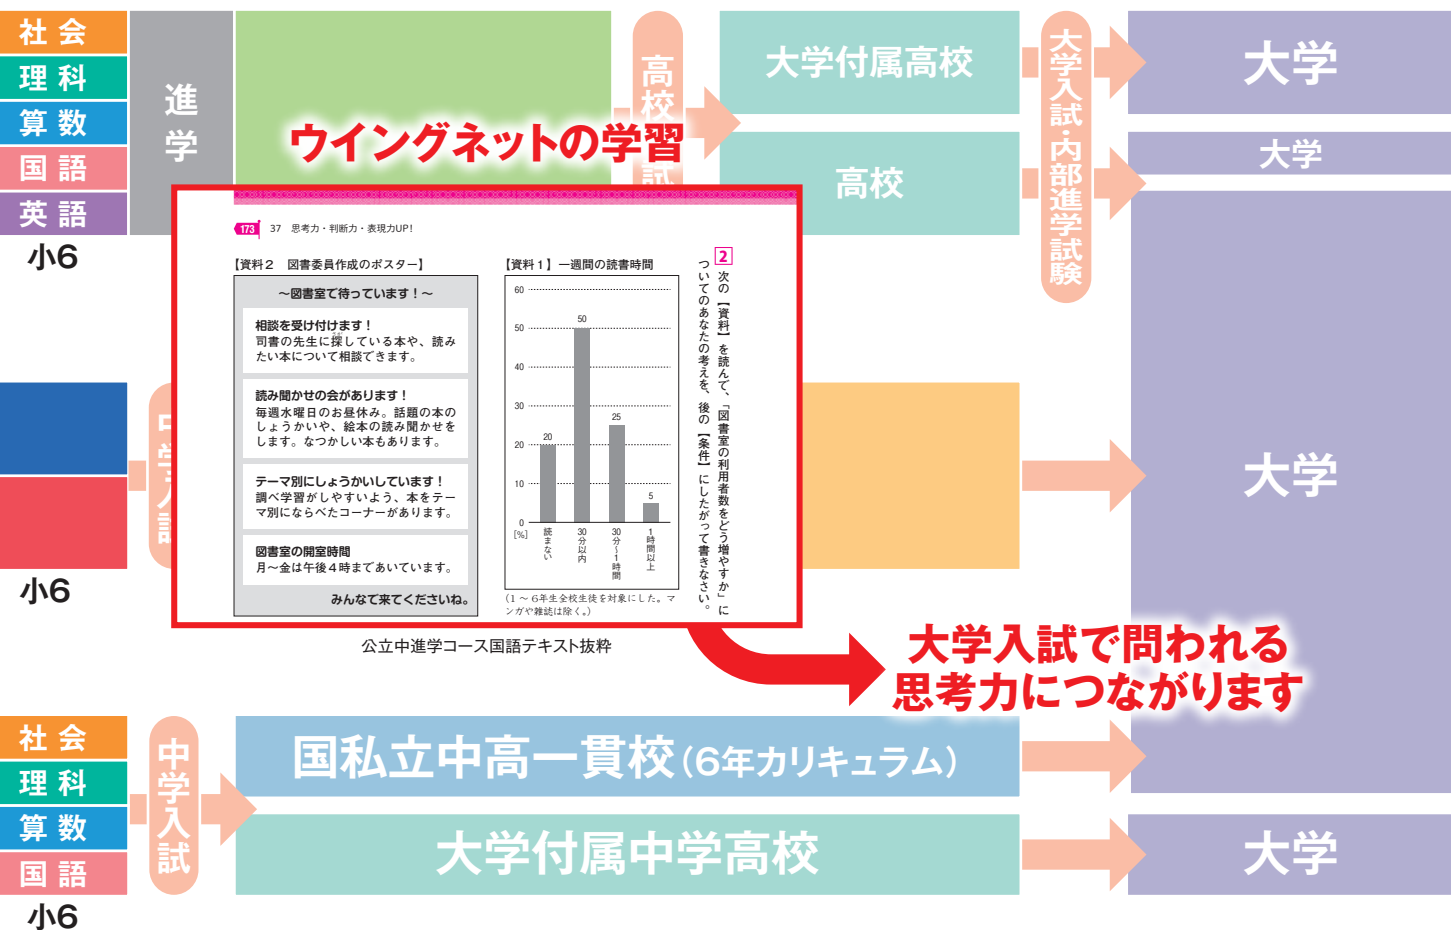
社会
理科
算数
国語
英語
小6

進学

高校入試

大学付属高校

高校

大学入試・内部進学試験

大学

大学

ウイングネットの学習

173　37　思考力・判断力・表現力UP!

【資料2　図書委員作成のポスター】

～図書室で待っています！～

相談を受け付けます！
司書の先生に探している本や、読みたい本について相談できます。

読み聞かせの会があります！
毎週水曜日のお昼休み。話題の本のしょうかいや、絵本の読み聞かせをします。なつかしい本もあります。

テーマ別にしょうかいしています！
調べ学習がしやすいよう、本をテーマ別にならべたコーナーがあります。

図書室の開室時間
月～金は午後４時まであいています。

みんなで来てくださいね。

【資料1】一週間の読書時間

| 読まない | 30分以内 | 30分～1時間 | 1時間以上 |
|---|---|---|---|
| 20 | 50 | 25 | 5 |

60
50
40
30
20
10
0
[%]

（1～6年生全校生徒を対象にした。マンガや雑誌は除く。）

2　次の【資料】を読んで、「図書室の利用者数をどう増やすか」についてのあなたの考えを、後の【条件】にしたがって書きなさい。

公立中進学コース国語テキスト抜粋

小6

中学入試

大学

大学入試で問われる
思考力につながります

社会
理科
算数
国語
小6

中学入試

国私立中高一貫校（6年カリキュラム）

大学付属中学高校

大学